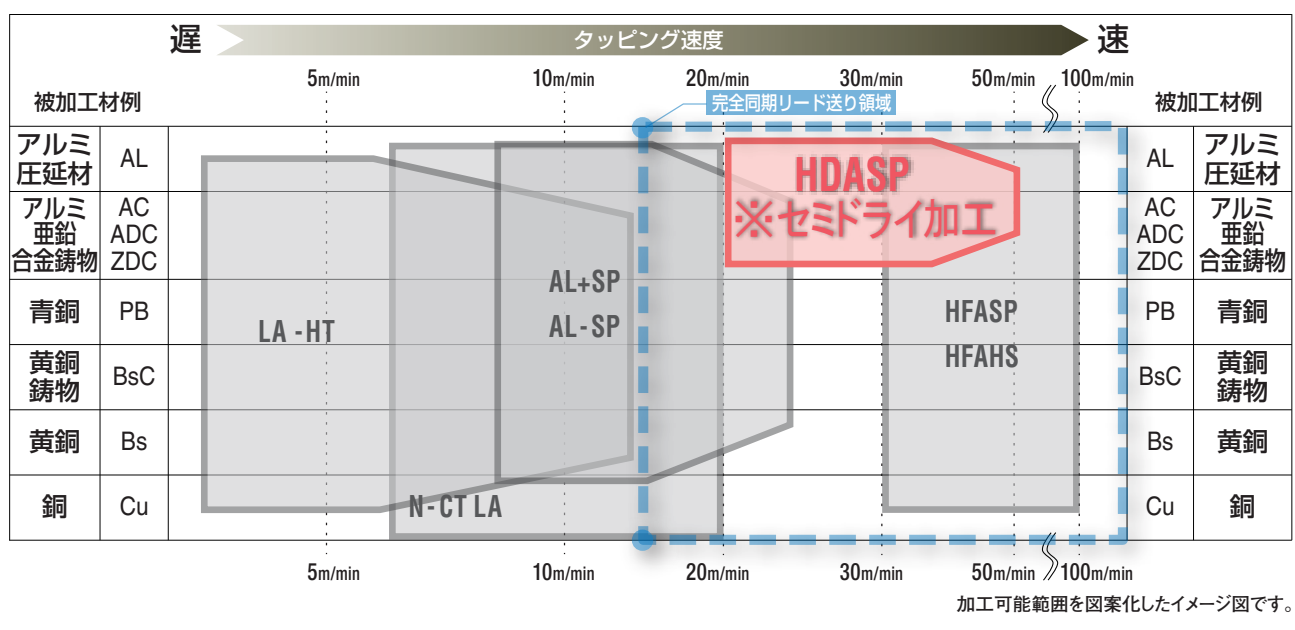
遅 タッピング速度 速

5m/min 10m/min 20m/min 30m/min 50m/min 100m/min

被加工材例 被加工材例

完全同期リード送り領域

| アルミ圧延材 | AL | | AL | アルミ圧延材 |
|---|---|---|---|---|
| アルミ亜鉛合金鋳物 | AC ADC ZDC | | AC ADC ZDC | アルミ亜鉛合金鋳物 |
| 青銅 | PB | | PB | 青銅 |
| 黄銅鋳物 | BsC | | BsC | 黄銅鋳物 |
| 黄銅 | Bs | | Bs | 黄銅 |
| 銅 | Cu | | Cu | 銅 |

HDASP
※セミドライ加工

AL+SP
AL-SP

LA -HT

HFASP
HFAHS

N-CT LA

5m/min 10m/min 20m/min 30m/min 50m/min 100m/min

加工可能範囲を図案化したイメージ図です。